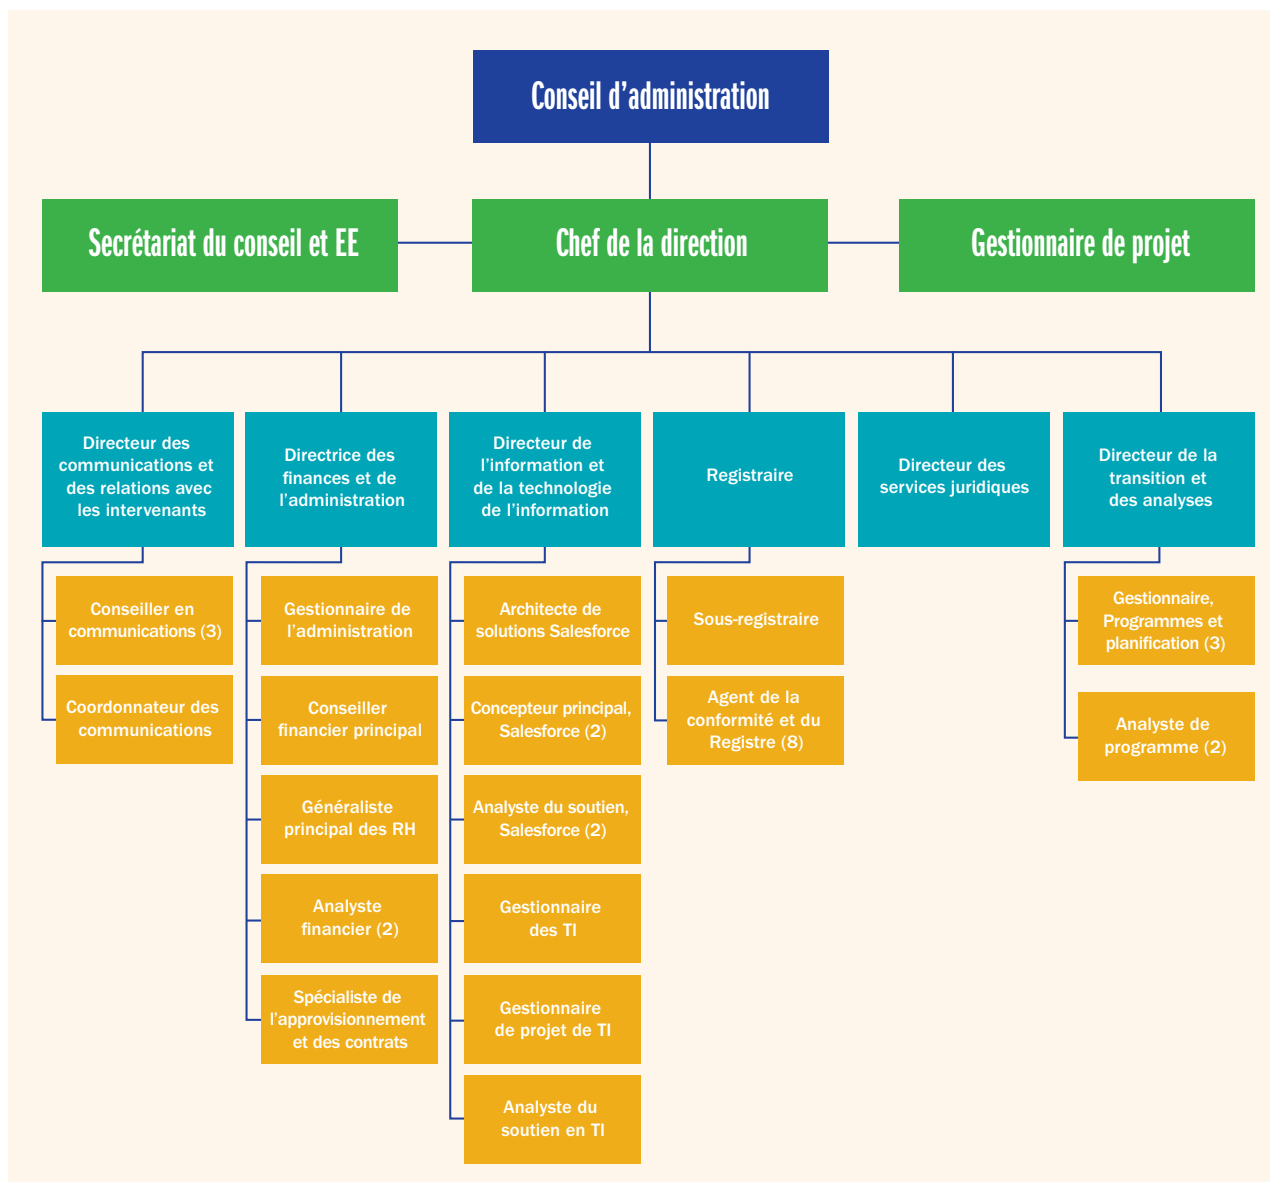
Conseil d’administration

Secrétariat du conseil et EE

Chef de la direction

Gestionnaire de projet

Directeur des communications et des relations avec les intervenants

Conseiller en communications (3)

Coordonnateur des communications

Directrice des finances et de l’administration

Gestionnaire de l’administration

Conseiller financier principal

Généraliste principal des RH

Analyste financier (2)

Spécialiste de l’approvisionnement et des contrats

Directeur de l’information et de la technologie de l’information

Architecte de solutions Salesforce

Concepteur principal, Salesforce (2)

Analyste du soutien, Salesforce (2)

Gestionnaire des TI

Gestionnaire de projet de TI

Analyste du soutien en TI

Registraire

Sous-registraire

Agent de la conformité et du Registre (8)

Directeur des services juridiques

Directeur de la transition et des analyses

Gestionnaire, Programmes et planification (3)

Analyste de programme (2)